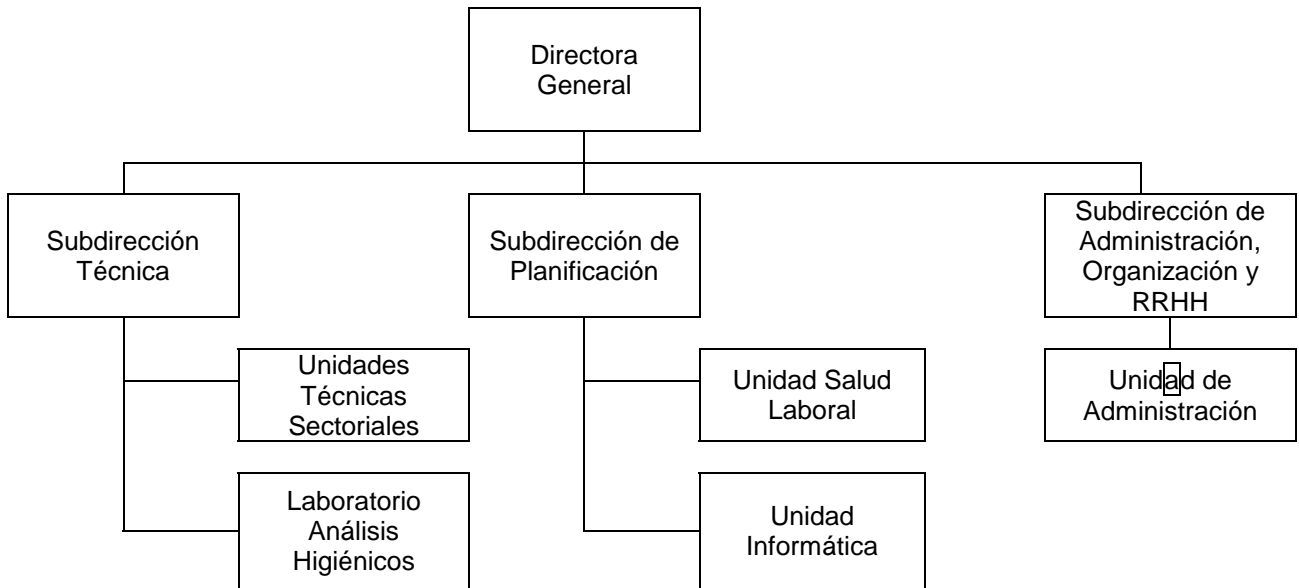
Directora General

Subdirección Técnica

Unidades Técnicas Sectoriales

Laboratorio Análisis Higiénicos

Subdirección de Planificación

Unidad Salud Laboral

Unidad Informática

Subdirección de Administración, Organización y RRHH

Unidad de Administración